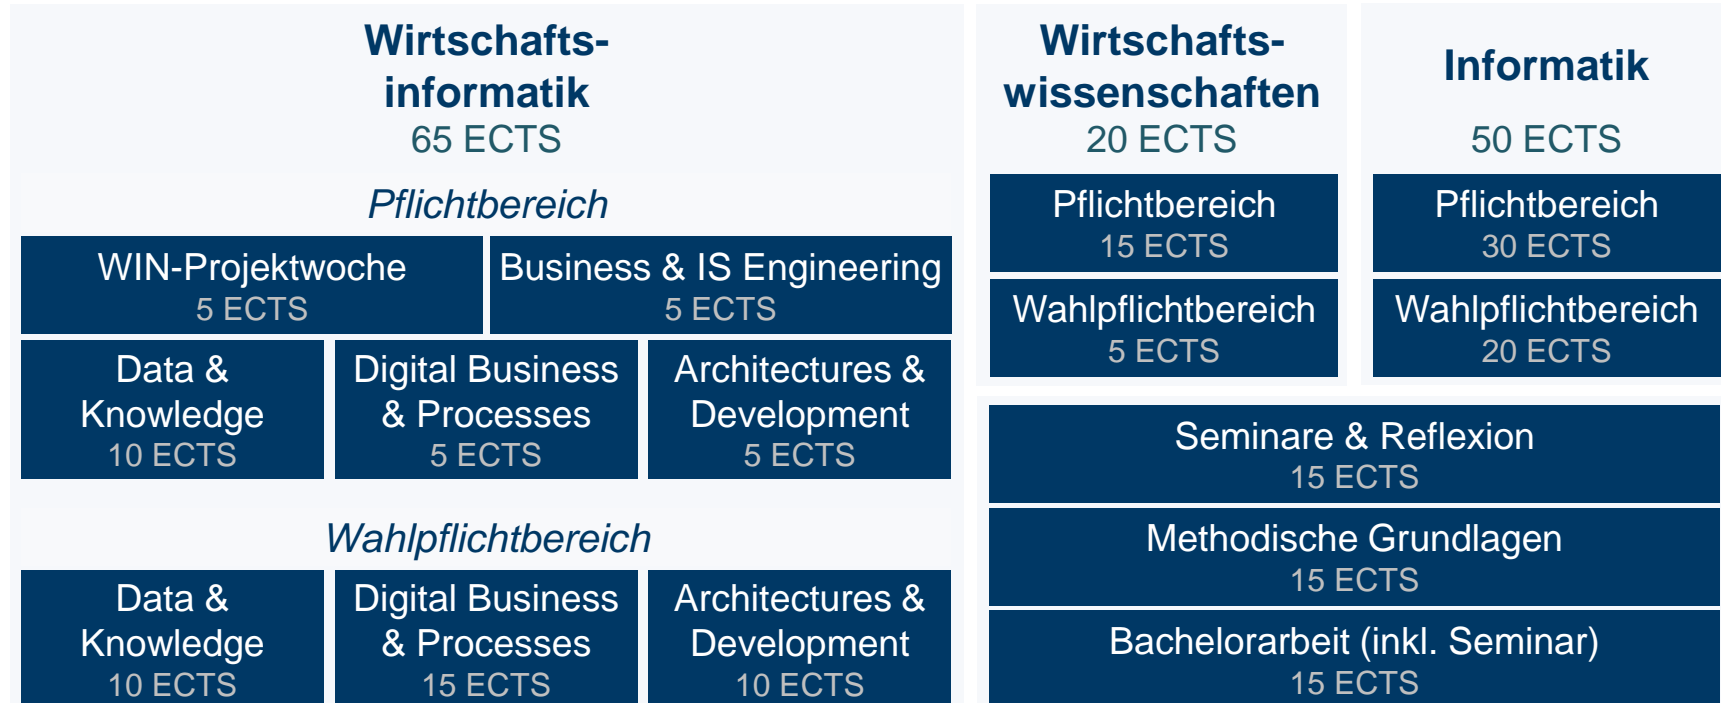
Wirtschaftsinformatik
65 ECTS

Pflichtbereich

WIN-Projektwoche
5 ECTS

Business & IS Engineering
5 ECTS

Data & Knowledge
10 ECTS

Digital Business & Processes
5 ECTS

Architectures & Development
5 ECTS

Wahlpflichtbereich

Data & Knowledge
10 ECTS

Digital Business & Processes
15 ECTS

Architectures & Development
10 ECTS

Wirtschaftswissenschaften
20 ECTS

Pflichtbereich
15 ECTS

Wahlpflichtbereich
5 ECTS

Informatik

50 ECTS

Pflichtbereich
30 ECTS

Wahlpflichtbereich
20 ECTS

Seminare & Reflexion
15 ECTS

Methodische Grundlagen
15 ECTS

Bachelorarbeit (inkl. Seminar)
15 ECTS